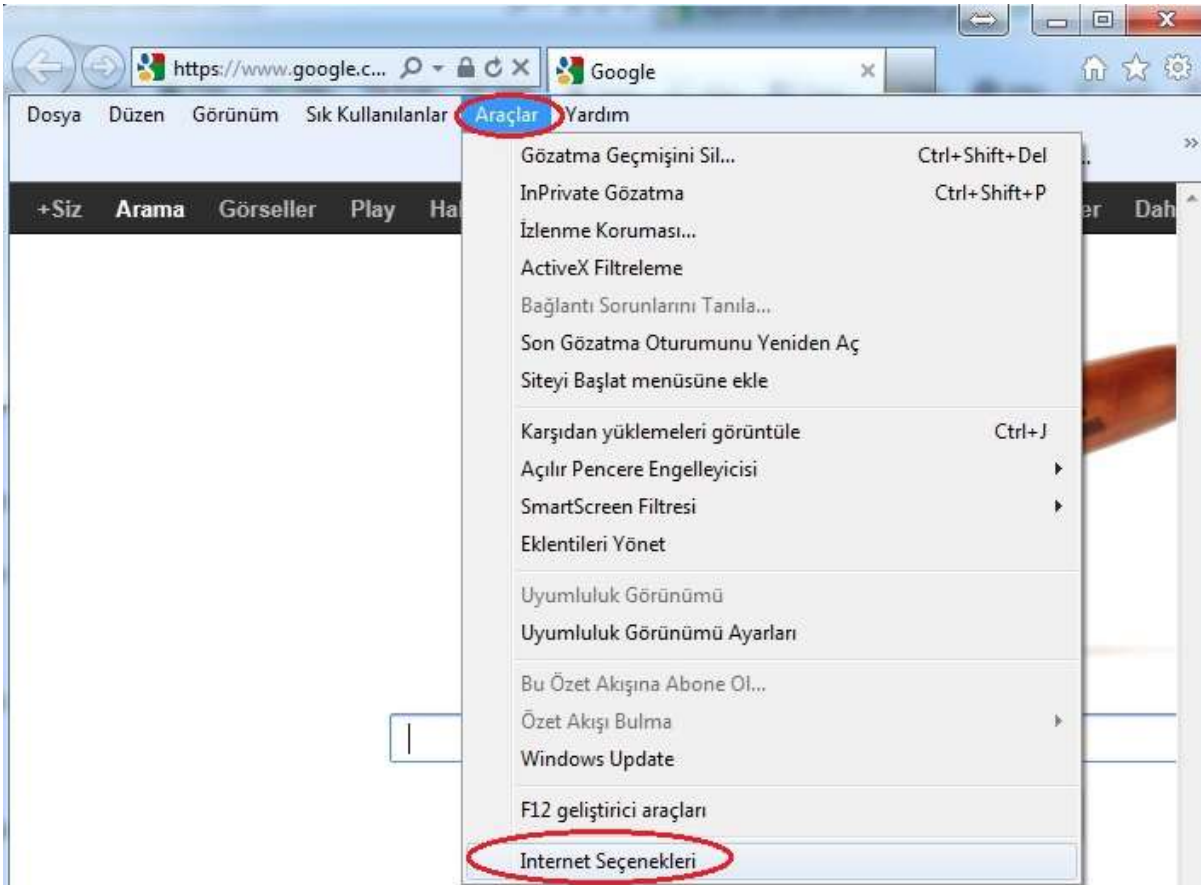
https://www.google.c... Google

Dosya Düzen Görünüm Sık Kullanılanlar Araçlar Yardım

+Siz Arama Görseller Play Ha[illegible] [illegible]er Dah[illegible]

Gözatma Geçmişini Sil... Ctrl+Shift+Del
InPrivate Gözatma Ctrl+Shift+P
İzlenme Koruması...
ActiveX Filtreleme
Bağlantı Sorunlarını Tanıla...
Son Gözatma Oturumunu Yeniden Aç
Siteyi Başlat menüsüne ekle

Karşıdan yüklemeleri görüntüle Ctrl+J
Açılır Pencere Engelleyicisi
SmartScreen Filtresi
Eklentileri Yönet

Uyumluluk Görünümü
Uyumluluk Görünümü Ayarları

Bu Özet Akışına Abone Ol...
Özet Akışı Bulma
Windows Update

F12 geliştirici araçları

Internet Seçenekleri